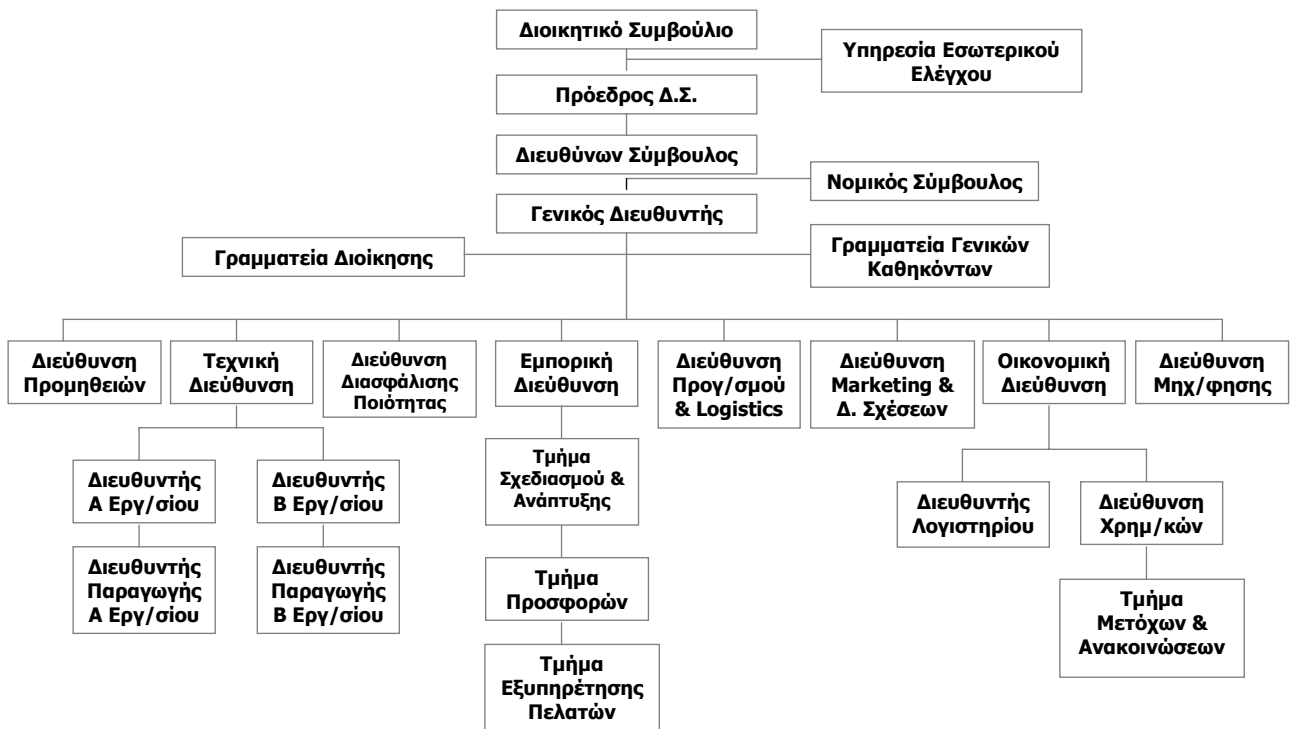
Διοικητικό Συμβούλιο

Υπηρεσία Εσωτερικού Ελέγχου

Πρόεδρος Δ.Σ.

Διευθύνων Σύμβουλος

Νομικός Σύμβουλος

Γενικός Διευθυντής

Γραμματεία Διοίκησης

Γραμματεία Γενικών Καθηκόντων

Διεύθυνση Προμηθειών

Τεχνική Διεύθυνση

Διευθυντής Α Εργ/σίου

Διευθυντής Παραγωγής Α Εργ/σίου

Διευθυντής Β Εργ/σίου

Διευθυντής Παραγωγής Β Εργ/σίου

Διεύθυνση Διασφάλισης Ποιότητας

Εμπορική Διεύθυνση

Τμήμα Σχεδιασμού & Ανάπτυξης

Τμήμα Προσφορών

Τμήμα Εξυπηρέτησης Πελατών

Διεύθυνση Προγ/σμού & Logistics

Διεύθυνση Marketing & Δ. Σχέσεων

Οικονομική Διεύθυνση

Διευθυντής Λογιστηρίου

Διεύθυνση Χρημ/κών

Τμήμα Μετόχων & Ανακοινώσεων

Διεύθυνση Μηχ/φησης